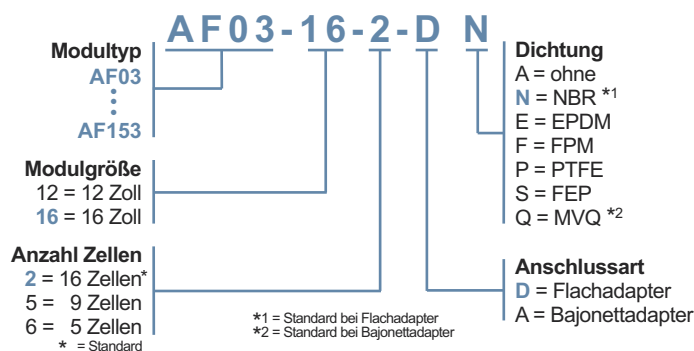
AF03-16-2-D N

Modultyp
AF03
⋮
AF153

Modulgröße
12 = 12 Zoll
16 = 16 Zoll

Anzahl Zellen
2 = 16 Zellen*
5 = 9 Zellen
6 = 5 Zellen
* = Standard

*1 = Standard bei Flachadapter
*2 = Standard bei Bajonettadapter

Dichtung
A = ohne
N = NBR *1
E = EPDM
F = FPM
P = PTFE
S = FEP
Q = MVQ *2

Anschlussart
D = Flachadapter
A = Bajonettadapter